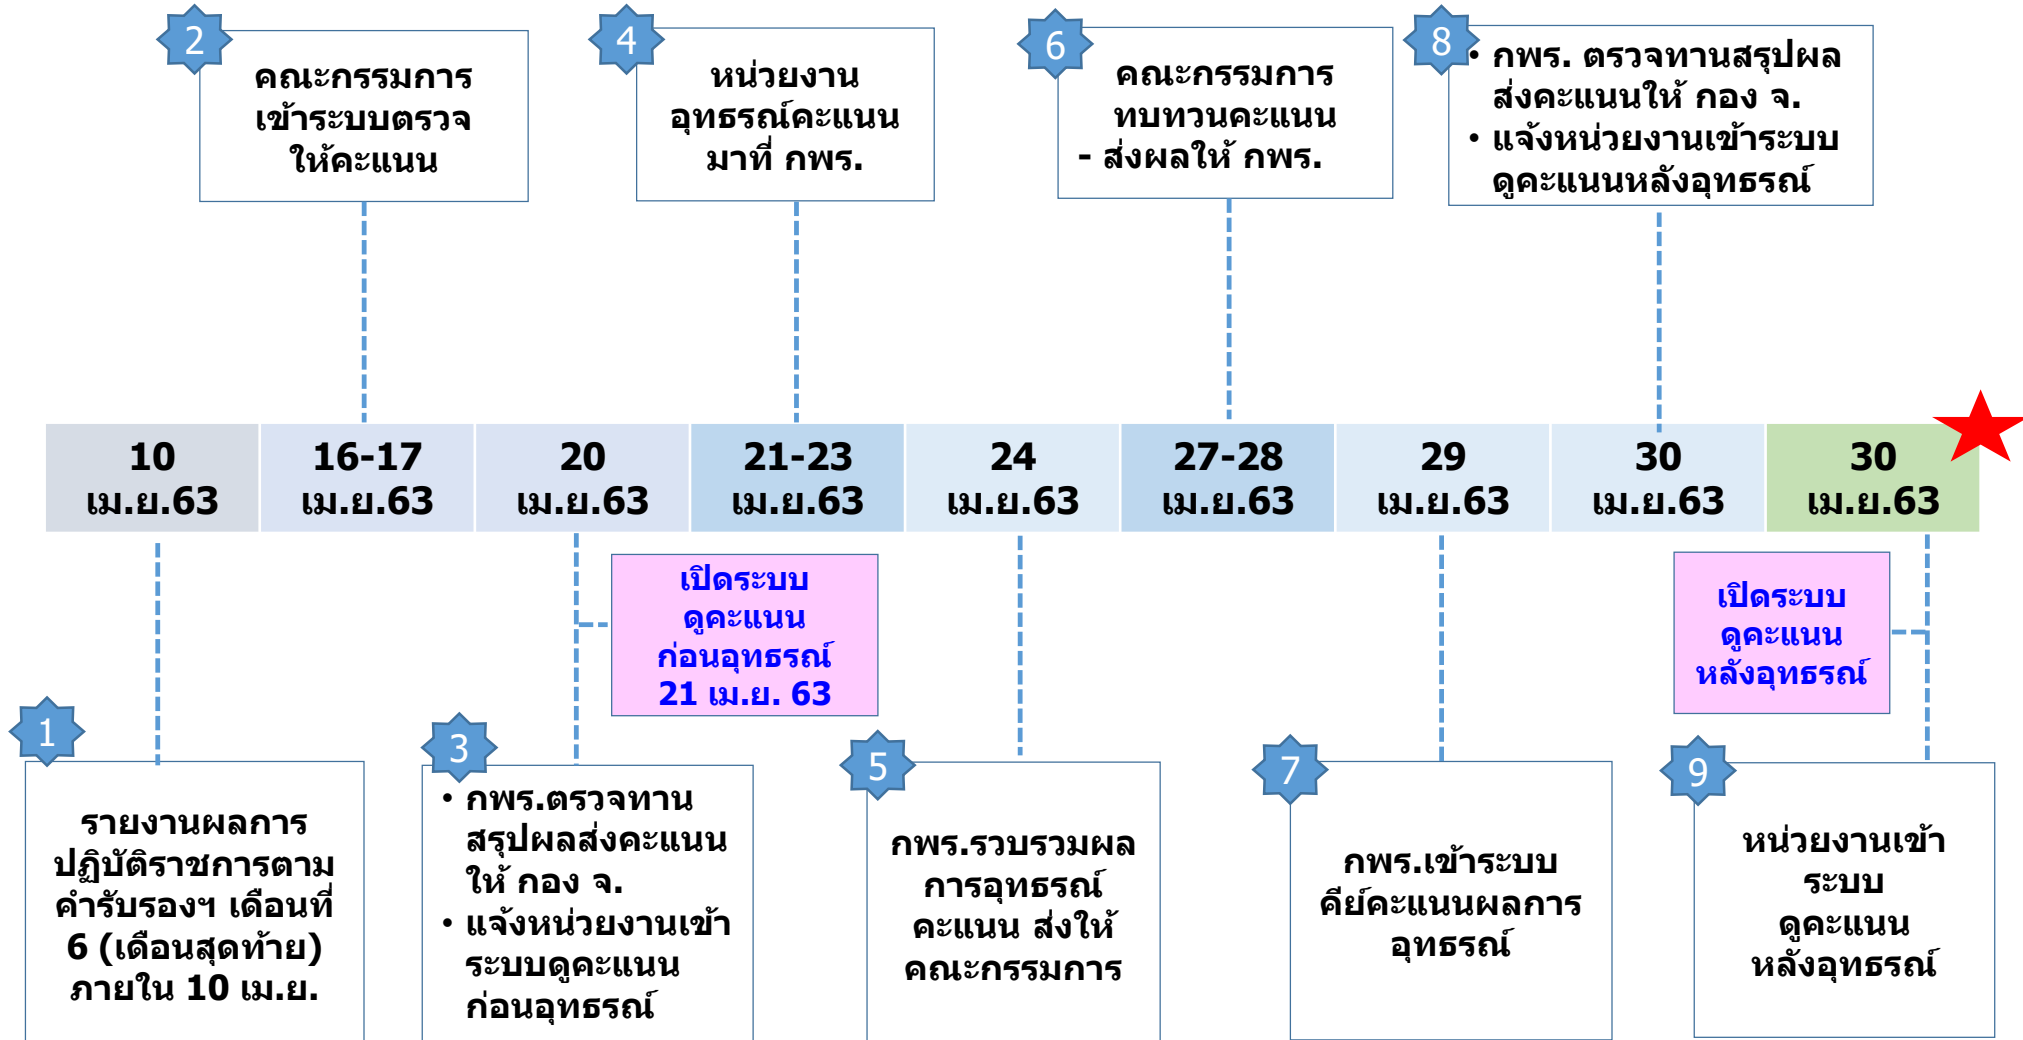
2
คณะกรรมการเข้าระบบตรวจให้คะแนน

4
หน่วยงานอุทธรณ์คะแนนมาที่ กพร.

6
คณะกรรมการทบทวนคะแนน
- ส่งผลให้ กพร.

8
• กพร. ตรวจทานสรุปผลส่งคะแนนให้ กอง จ.
• แจ้งหน่วยงานเข้าระบบดูคะแนนหลังอุทธรณ์

| 10 เม.ย.63 | 16-17 เม.ย.63 | 20 เม.ย.63 | 21-23 เม.ย.63 | 24 เม.ย.63 | 27-28 เม.ย.63 | 29 เม.ย.63 | 30 เม.ย.63 | 30 เม.ย.63 |
|---|---|---|---|---|---|---|---|---|

เปิดระบบดูคะแนนก่อนอุทธรณ์ 21 เม.ย. 63

เปิดระบบดูคะแนนหลังอุทธรณ์

1
รายงานผลการปฏิบัติราชการตามคำรับรองฯ เดือนที่ 6 (เดือนสุดท้าย) ภายใน 10 เม.ย.

3
• กพร.ตรวจทานสรุปผลส่งคะแนนให้ กอง จ.
• แจ้งหน่วยงานเข้าระบบดูคะแนนก่อนอุทธรณ์

5
กพร.รวบรวมผลการอุทธรณ์คะแนน ส่งให้คณะกรรมการ

7
กพร.เข้าระบบคีย์คะแนนผลการอุทธรณ์

9
หน่วยงานเข้าระบบดูคะแนนหลังอุทธรณ์